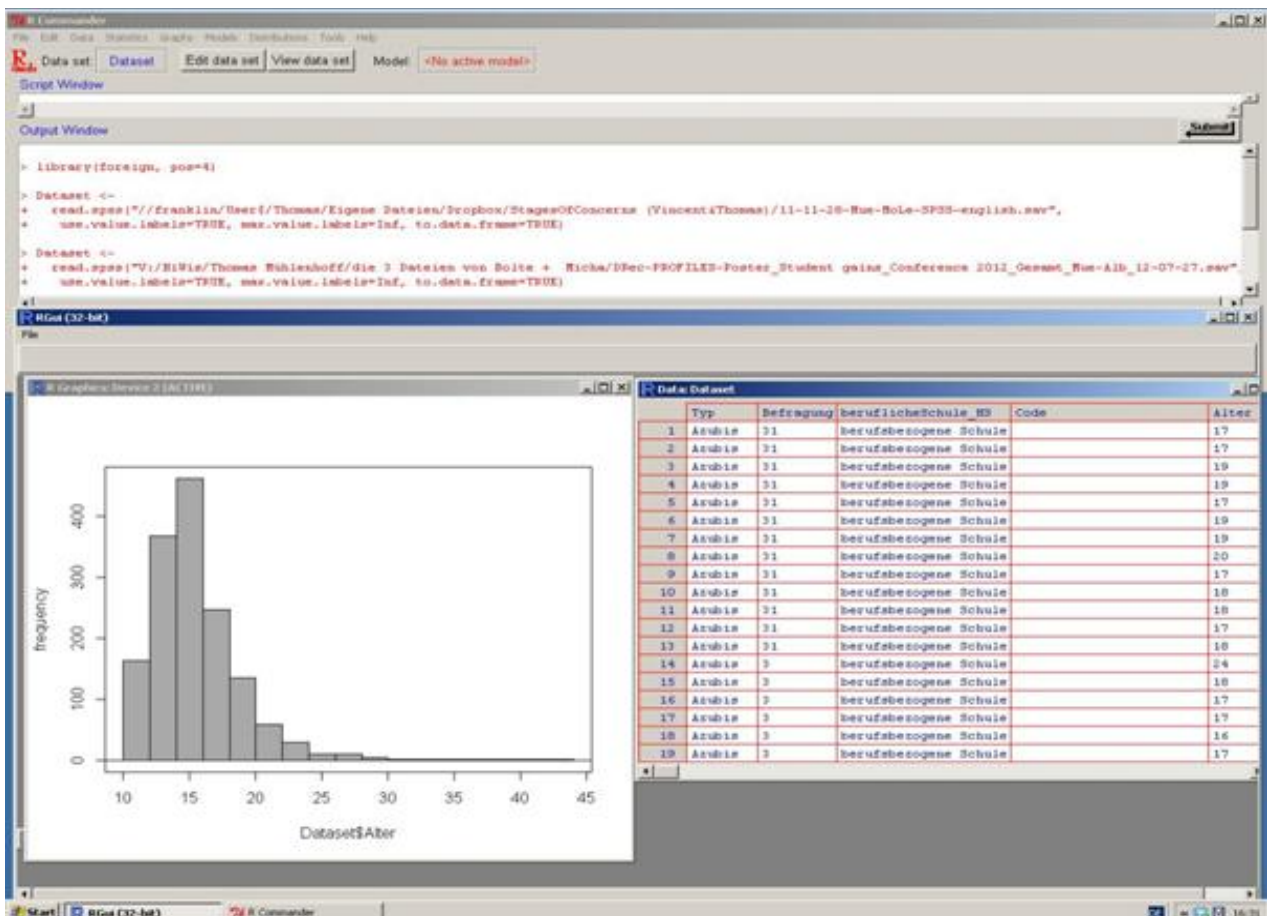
R Commander

File Edit Data Statistics Graphs Models Distributions Tools Help

Data set: Dataset Edit data set View data set Model: <No active model>

Script Window

Output Window

Submit

> library(foreign, pos=4)

> Dataset <-
+ read.spss("//franklin/User$/Thomas/Eigene Dateien/Dropbox/StagesOfConcerns (Vincent&Thomas)/11-11-28-Mue-Bole-SPSS-english.sav",
+ use.value.labels=TRUE, max.value.labels=Inf, to.data.frame=TRUE)

> Dataset <-
+ read.spss("V:/BiWis/Thomas Mühlenhoff/die 3 Dateien von Bolte + Micha/DBec-PROFILES-Poster_Student gains_Conference 2012_Gesamt_Mue-Alb_12-07-27.sav",
+ use.value.labels=TRUE, max.value.labels=Inf, to.data.frame=TRUE)

RGui (32-bit)

File

R Graphics: Device 2 (ACTIVE)

frequency

0 100 200 300 400

10 15 20 25 30 35 40 45

Dataset$Alter

R Data: Dataset

| | Typ | Befragung | beruflicheSchule_BS | Code | Alter |
|---|---|---|---|---|---|
| 1 | Azubis | 31 | berufsbezogene Schule | | 17 |
| 2 | Azubis | 31 | berufsbezogene Schule | | 17 |
| 3 | Azubis | 31 | berufsbezogene Schule | | 19 |
| 4 | Azubis | 31 | berufsbezogene Schule | | 19 |
| 5 | Azubis | 31 | berufsbezogene Schule | | 17 |
| 6 | Azubis | 31 | berufsbezogene Schule | | 19 |
| 7 | Azubis | 31 | berufsbezogene Schule | | 19 |
| 8 | Azubis | 31 | berufsbezogene Schule | | 20 |
| 9 | Azubis | 31 | berufsbezogene Schule | | 17 |
| 10 | Azubis | 31 | berufsbezogene Schule | | 18 |
| 11 | Azubis | 31 | berufsbezogene Schule | | 18 |
| 12 | Azubis | 31 | berufsbezogene Schule | | 17 |
| 13 | Azubis | 31 | berufsbezogene Schule | | 18 |
| 14 | Azubis | 3 | berufsbezogene Schule | | 24 |
| 15 | Azubis | 3 | berufsbezogene Schule | | 18 |
| 16 | Azubis | 3 | berufsbezogene Schule | | 17 |
| 17 | Azubis | 3 | berufsbezogene Schule | | 17 |
| 18 | Azubis | 3 | berufsbezogene Schule | | 16 |
| 19 | Azubis | 3 | berufsbezogene Schule | | 17 |

Start RGui (32-bit) R Commander 16:31